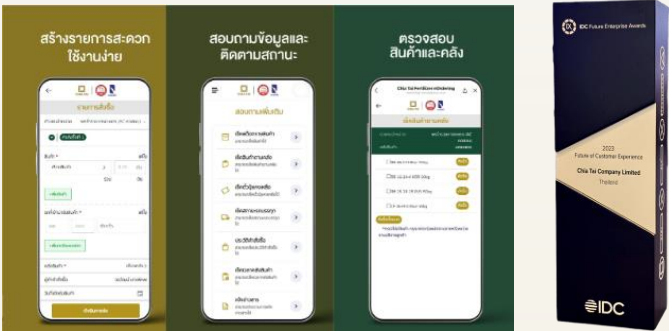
สร้างรายการสะดวก ใช้งานง่าย

สอบถามข้อมูลและ ติดตามสถานะ

ตรวจสอบ สินค้าและคลัง

รายการสั่งซื้อ

สอบถามเพิ่มเติม

Chia Tai FertiEcom mOrdering

IDC Future Enterprise Awards

2023
Future of Customer Experience
Chia Tai Company Limited
Thailand

IDC